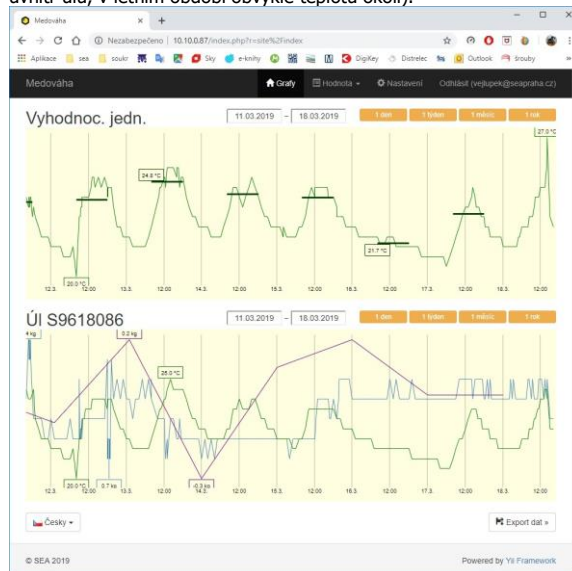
uvnitř úlu, v letním období obvykle teplota okolí).

Medováha
Nezabezpečeno | 10.10.0.87/index.php?r=site%2Findex
Aplikace sea soukr Sky e-knihy DigiKey Distrelec Outlook šrouby

Medováha
Grafy Hodnota Nastavení Odhlásit (vejlupek@seapraha.cz)

Vyhodnoc. jedn.
11.03.2019 – 18.03.2019
1 den 1 týden 1 měsíc 1 rok

24.9 °C
27.0 °C
20.0 °C
21.7 °C
12.3. 12:00 13.3. 12:00 14.3. 12:00 15.3. 12:00 16.3. 12:00 17.3. 12:00 18.3. 12:00

Úl S9618086
11.03.2019 – 18.03.2019
1 den 1 týden 1 měsíc 1 rok

4 kg
0.2 kg
25.0 °C
20.0 °C
0.7 kg
-0.3 kg
12.3. 12:00 13.3. 12:00 14.3. 12:00 15.3. 12:00 16.3. 12:00 17.3. 12:00 18.3. 12:00

Česky
Export dat »

© SEA 2019
Powered by Yii Framework